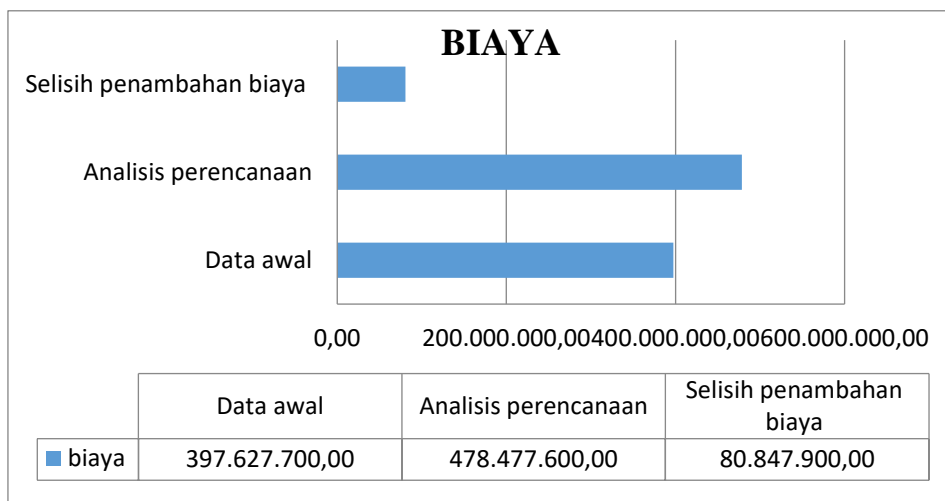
BIAYA

Selisih penambahan biaya

Analisis perencanaan

Data awal

0,00 200.000.000,00400.000.000,00600.000.000,00

| | Data awal | Analisis perencanaan | Selisih penambahan biaya |
|---|---|---|---|
| biaya | 397.627.700,00 | 478.477.600,00 | 80.847.900,00 |